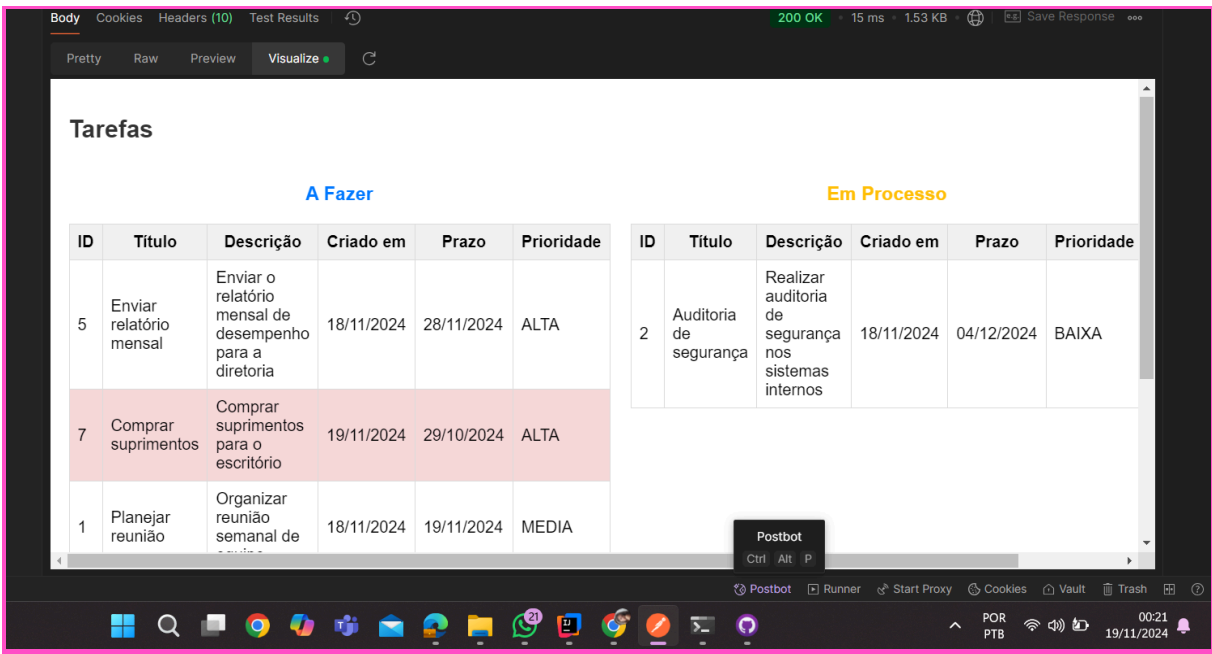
Body Cookies Headers (10) Test Results 200 OK 15 ms 1.53 KB Save Response

Pretty Raw Preview Visualize

Tarefas

A Fazer

| ID | Título | Descrição | Criado em | Prazo | Prioridade |
|---|---|---|---|---|---|
| 5 | Enviar relatório mensal | Enviar o relatório mensal de desempenho para a diretoria | 18/11/2024 | 28/11/2024 | ALTA |
| 7 | Comprar suprimentos | Comprar suprimentos para o escritório | 19/11/2024 | 29/10/2024 | ALTA |
| 1 | Planejar reunião | Organizar reunião semanal de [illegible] | 18/11/2024 | 19/11/2024 | MEDIA |

Em Processo

| ID | Título | Descrição | Criado em | Prazo | Prioridade |
|---|---|---|---|---|---|
| 2 | Auditoria de segurança | Realizar auditoria de segurança nos sistemas internos | 18/11/2024 | 04/12/2024 | BAIXA |

Postbot
Ctrl Alt P

Postbot Runner Start Proxy Cookies Vault Trash

21

POR PTB 00:21 19/11/2024